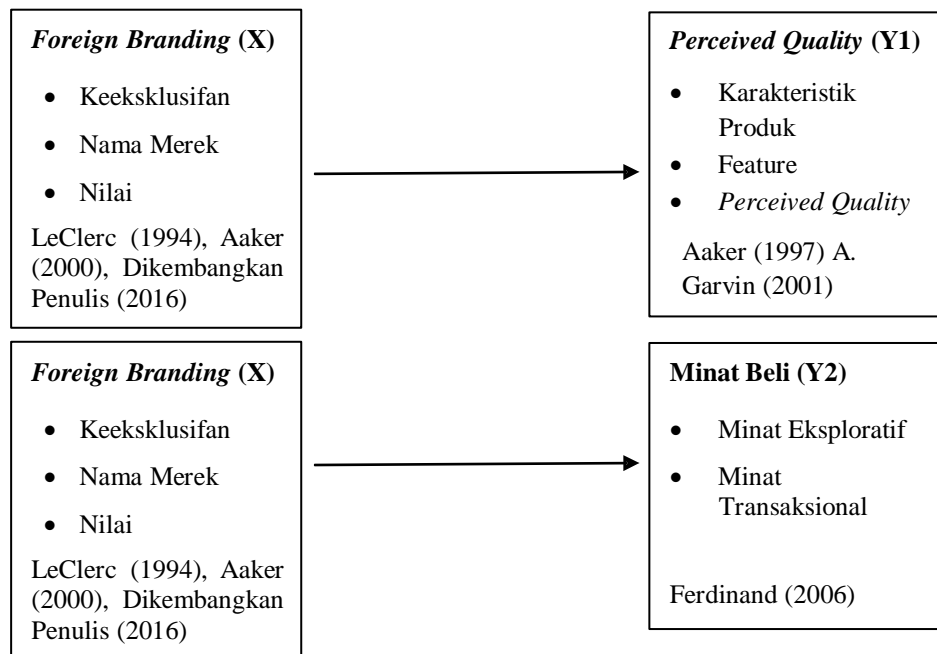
Foreign Branding (X)

- Keeksklusifan
- Nama Merek
- Nilai

LeClerc (1994), Aaker (2000), Dikembangkan Penulis (2016)

Perceived Quality (Y1)

- Karakteristik Produk
- Feature
- Perceived Quality

Aaker (1997) A. Garvin (2001)

Foreign Branding (X)

- Keeksklusifan
- Nama Merek
- Nilai

LeClerc (1994), Aaker (2000), Dikembangkan Penulis (2016)

Minat Beli (Y2)

- Minat Eksploratif
- Minat Transaksional

Ferdinand (2006)